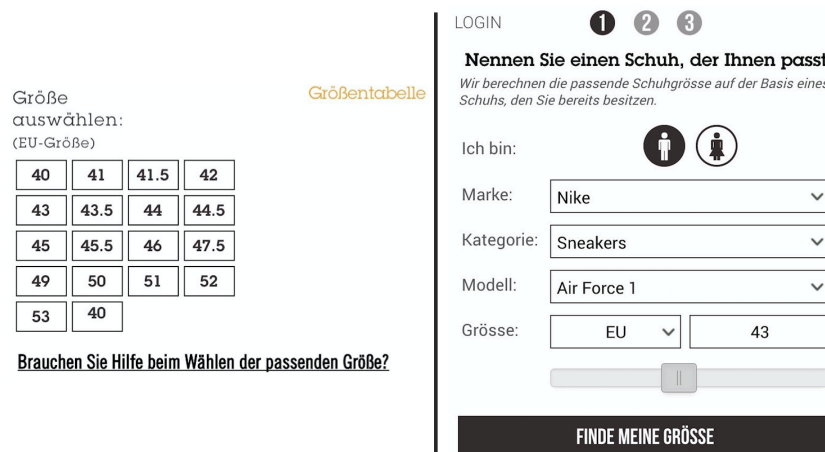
Größe auswählen:
(EU-Größe)

Größentabelle

| 40 | 41 | 41.5 | 42 |
|---|---|---|---|
| 43 | 43.5 | 44 | 44.5 |
| 45 | 45.5 | 46 | 47.5 |
| 49 | 50 | 51 | 52 |
| 53 | 40 | | |

Brauchen Sie Hilfe beim Wählen der passenden Größe?

LOGIN 1 2 3

Nennen Sie einen Schuh, der Ihnen passt

Wir berechnen die passende Schuhgrösse auf der Basis eines Schuhs, den Sie bereits besitzen.

Ich bin:

Marke: Nike

Kategorie: Sneakers

Modell: Air Force 1

Grösse: EU 43

FINDE MEINE GRÖSSE